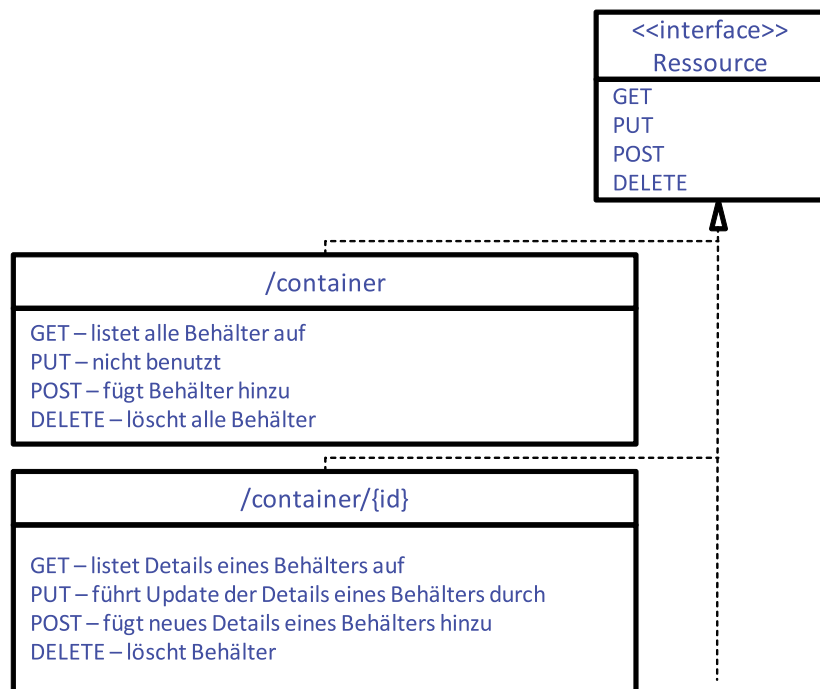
<<interface>>
Ressource

GET
PUT
POST
DELETE

/container

GET – listet alle Behälter auf
PUT – nicht benutzt
POST – fügt Behälter hinzu
DELETE – löscht alle Behälter

/container/{id}

GET – listet Details eines Behälters auf
PUT – führt Update der Details eines Behälters durch
POST – fügt neues Details eines Behälters hinzu
DELETE – löscht Behälter